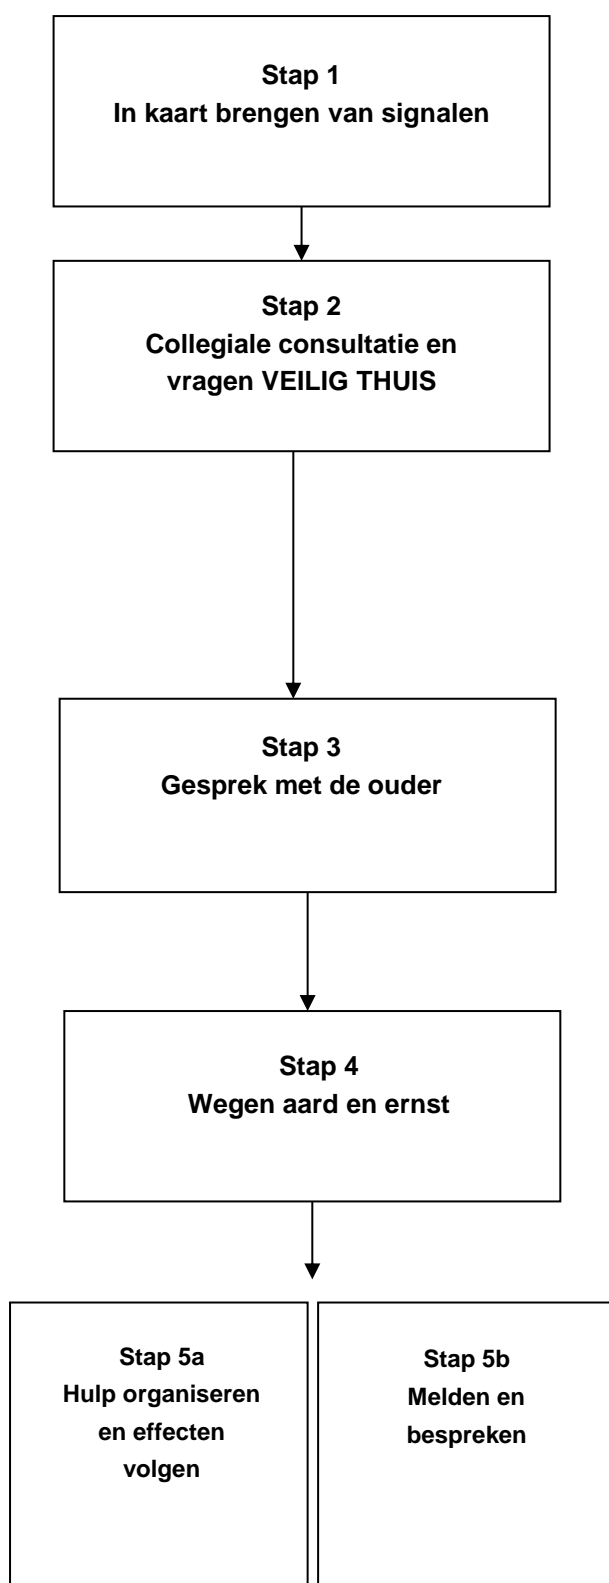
Stap 1
In kaart brengen van signalen

Stap 2
Collegiale consultatie en vragen VEILIG THUIS

Stap 3
Gesprek met de ouder

Stap 4
Wegen aard en ernst

Stap 5a
Hulp organiseren en effecten volgen

Stap 5b
Melden en bespreken